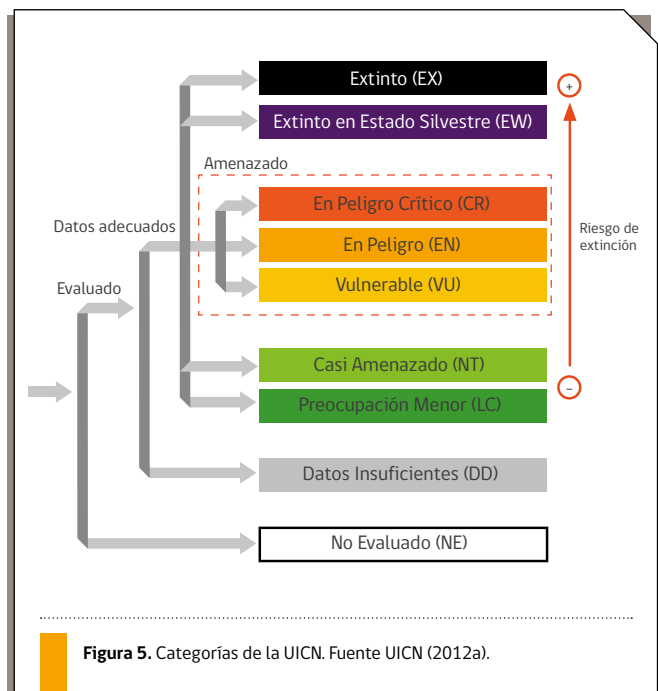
Extinto (EX)

Extinto en Estado Silvestre (EW)

Amenazado

Datos adecuados

En Peligro Crítico (CR)

En Peligro (EN)

Vulnerable (VU)

Evaluado

Riesgo de extinción

+

-

Casi Amenazado (NT)

Preocupación Menor (LC)

Datos Insuficientes (DD)

No Evaluado (NE)

**Figura 5.** Categorías de la UICN. Fuente UICN (2012a).